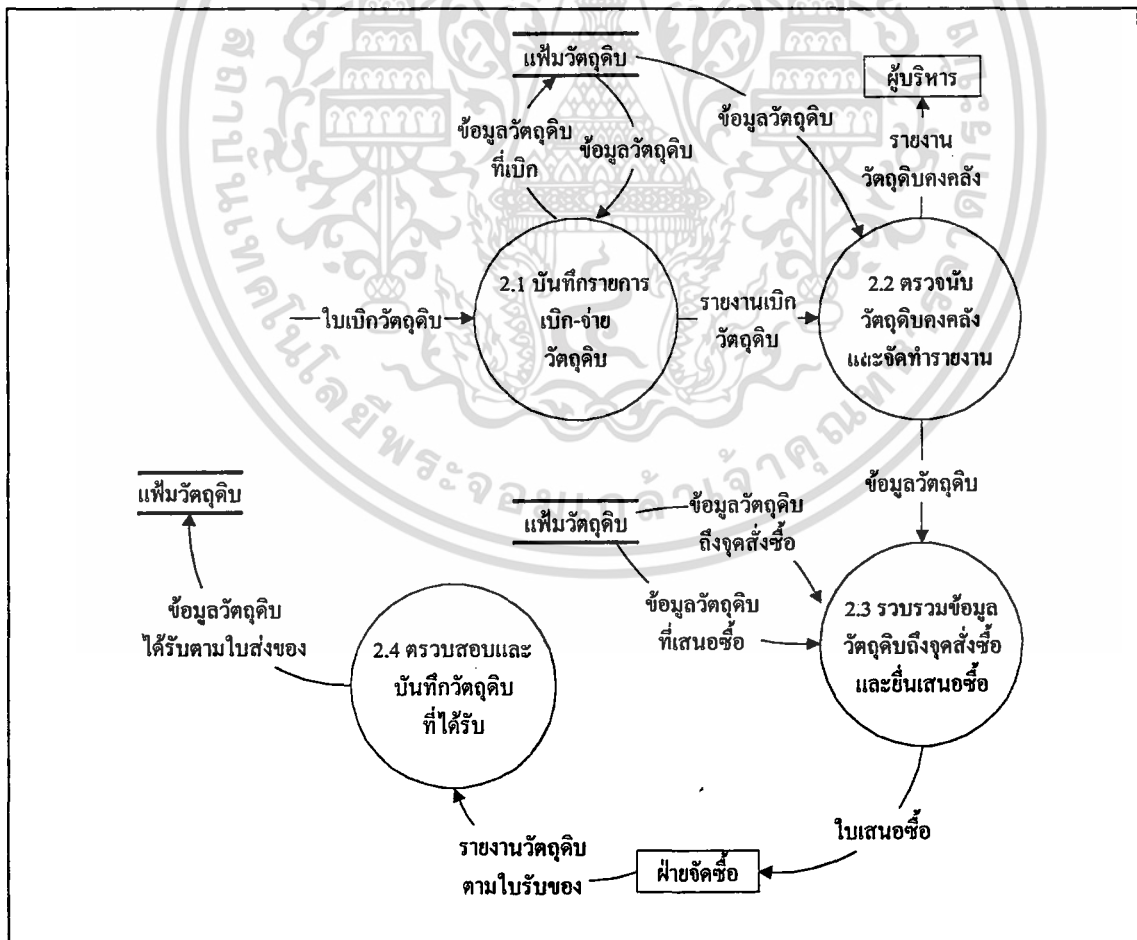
แฟ้มวัตถุดิบ

ผู้บริหาร

ข้อมูลวัตถุดิบ
ที่เบิก

ข้อมูลวัตถุดิบ

ข้อมูลวัตถุดิบ

รายงาน
วัตถุดิบคงคลัง

ใบเบิกวัตถุดิบ

2.1 บันทึกรายการ
เบิก-จ่าย
วัตถุดิบ

รายงานเบิก
วัตถุดิบ

2.2 ตรวจนับ
วัตถุดิบคงคลัง
และจัดทำรายงาน

ข้อมูลวัตถุดิบ

แฟ้มวัตถุดิบ

แฟ้มวัตถุดิบ

ข้อมูลวัตถุดิบ
ถึงจุดสั่งซื้อ

ข้อมูลวัตถุดิบ
ได้รับตามใบส่งของ

ข้อมูลวัตถุดิบ
ที่เสนอซื้อ

2.3 รวบรวมข้อมูล
วัตถุดิบถึงจุดสั่งซื้อ
และยื่นเสนอซื้อ

2.4 ตรวจสอบและ
บันทึกวัตถุดิบ
ที่ได้รับ

ใบเสนอซื้อ

รายงานวัตถุดิบ
ตามใบรับของ

ฝ่ายจัดซื้อ